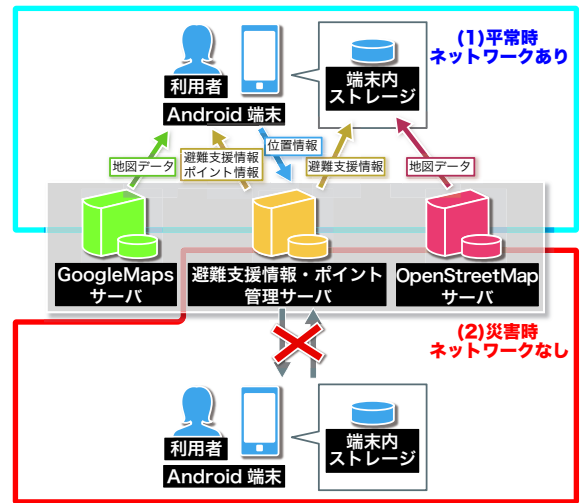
(1)平常時
ネットワークあり

利用者
Android 端末

端末内
ストレージ

地図データ
避難支援情報
ポイント情報
位置情報
避難支援情報
地図データ

GoogleMaps
サーバ

避難支援情報・ポイント
管理サーバ

OpenStreetMap
サーバ

(2)災害時
ネットワークなし

利用者
Android 端末

端末内
ストレージ